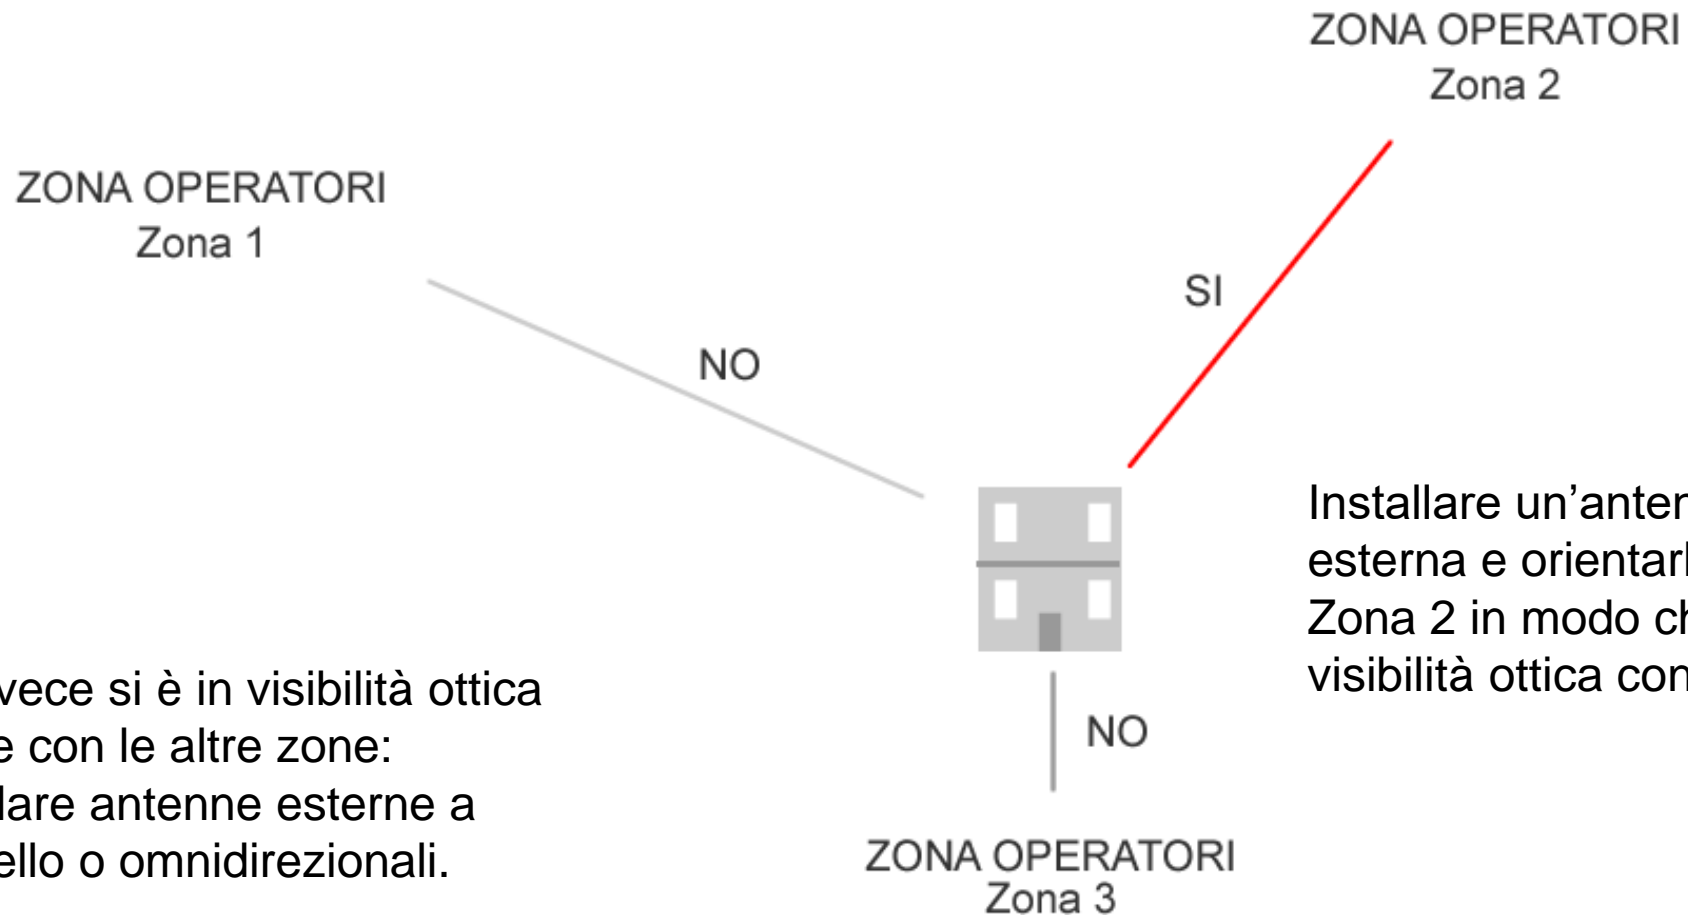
ZONA OPERATORI
Zona 2

ZONA OPERATORI
Zona 1

SI

NO

Installare un’anten esterna e orientarl Zona 2 in modo ch visibilità ottica con

vece si è in visibilità ottica e con le altre zone: lare antenne esterne a ello o omnidirezionali.

NO

ZONA OPERATORI
Zona 3